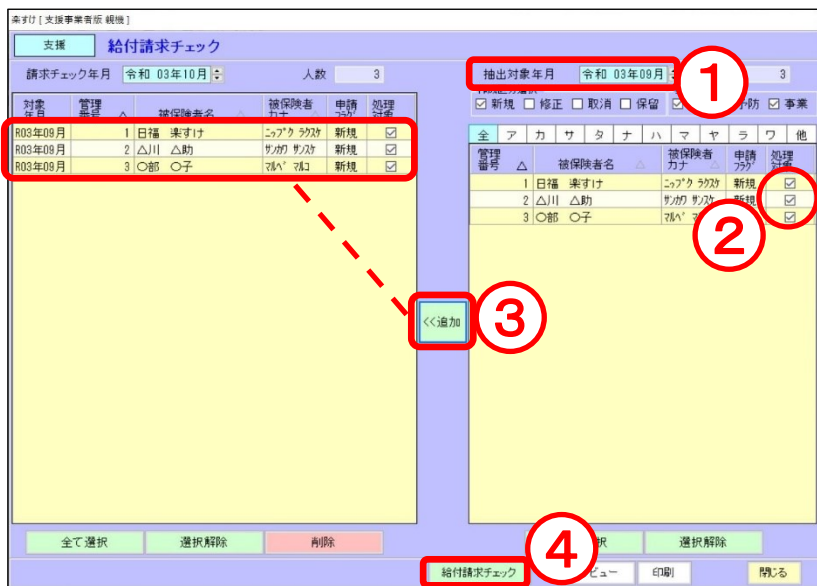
楽すけ [ 支援事業者版 親機 ]

支援 給付請求チェック

請求チェック年月 令和 03年10月 人数 3

抽出対象年月 令和 03年09月 3

①

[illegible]
☑ 新規 ☐ 修正 ☐ 取消 ☐ 保留 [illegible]予防 ☑ 事業

| 対象年月 | 管理番号 △ | 被保険者名 | 被保険者カナ | 申請フラグ | 処理対象 |
|---|---|---|---|---|---|
| R03年09月 | 1 | 日福 楽すけ | ﾆｯﾌﾟｸ ﾗｸｽｹ | 新規 | ☑ |
| R03年09月 | 2 | △川 △助 | ｻﾝｶﾜ ｻﾝｽｹ | 新規 | ☑ |
| R03年09月 | 3 | ○部 ○子 | ﾏﾙﾍﾞ ﾏﾙｺ | 新規 | ☑ |

全 ア カ サ タ ナ ハ マ ヤ ラ ワ 他

| 管理番号 △ | 被保険者名 | 被保険者カナ | 申請フラグ | 処理対象 |
|---|---|---|---|---|
| 1 | 日福 楽すけ | ﾆｯﾌﾟｸ ﾗｸｽｹ | 新規 | ☑ |
| 2 | △川 △助 | ｻﾝｶﾜ ｻﾝｽｹ | 新規 | ☑ |
| 3 | ○部 ○子 | ﾏﾙﾍﾞ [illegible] | | ☑ |

②

<<追加 ③

全て選択 選択解除 削除

④ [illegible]択 選択解除

給付請求チェック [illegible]ビュー 印刷 閉じる